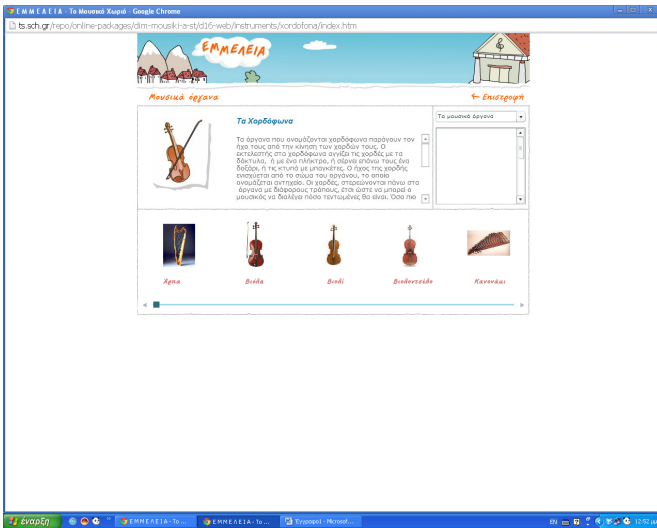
Ε Μ Μ Ε Λ Ε Ι Α - Το Μουσικό Χωριό - Google Chrome

ts.sch.gr/repo/online-packages/dim-mousiki-a-st/d16-web/instruments/xordofona/index.htm

ΕΜΜΕΛΕΙΑ

Μουσικά όργανα

← Επιστροφή

Τα Χορδόφωνα

Τα όργανα που ονομάζονται χορδόφωνα παράγουν τον ήχο τους από την κίνηση των χορδών τους. Ο εκτελεστής στα χορδόφωνα αγγίζει τις χορδές με τα δάχτυλα, ή με ένα πλήκτρο, ή σέρνει επάνω τους ένα δοξάρι, ή τις κτυπά με μπαγκέτες. Ο ήχος της χορδής ενισχύεται από το σώμα του οργάνου, το οποίο ονομάζεται αντηχείο. Οι χορδές, στερεώνονται πάνω στα όργανα με διάφορους τρόπους, έτσι ώστε να μπορεί ο μουσικός να διαλέγει πόσο τεντωμένες θα είναι. Όσο πιο

Τα μουσικά όργανα

Άρπα

Βιόλα

Βιολί

Βιολοντσέλο

Κανονάκι

έναρξη

Ε Μ Μ Ε Λ Ε Ι Α - Το ...

Ε Μ Μ Ε Λ Ε Ι Α - Το ...

Έγγραφο1 - Microsof...

EN

12:52 μμ